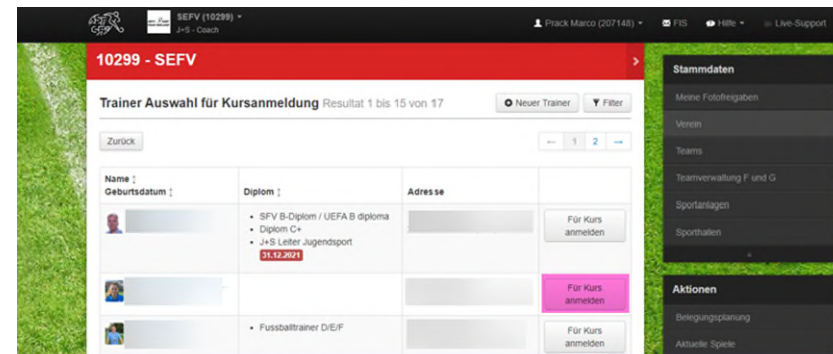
SEFV (10299) ▾
J+S - Coach

Prack Marco (207148) ▾ FIS Hilfe ▾ Live-Support

10299 - SEFV

Trainer Auswahl für Kursanmeldung Resultat 1 bis 15 von 17

Neuer Trainer Filter

Zurück

← 1 2 →

| Name ↕ Geburtsdatum ↕ | Diplom ↕ | Adresse | |
|---|---|---|---|
| | • SFV B-Diplom / UEFA B diploma • Diplom C+ • J+S Leiter Jugendsport 31.12.2021 | | Für Kurs anmelden |
| | | | Für Kurs anmelden |
| | • Fussballtrainer D/E/F | | Für Kurs anmelden |

Stammdaten
Meine Fotofreigaben
Verein
Teams
Teamverwaltung F und G
Sportanlagen
Sporthallen

Aktionen
Belegungsplanung
Aktuelle Spiele